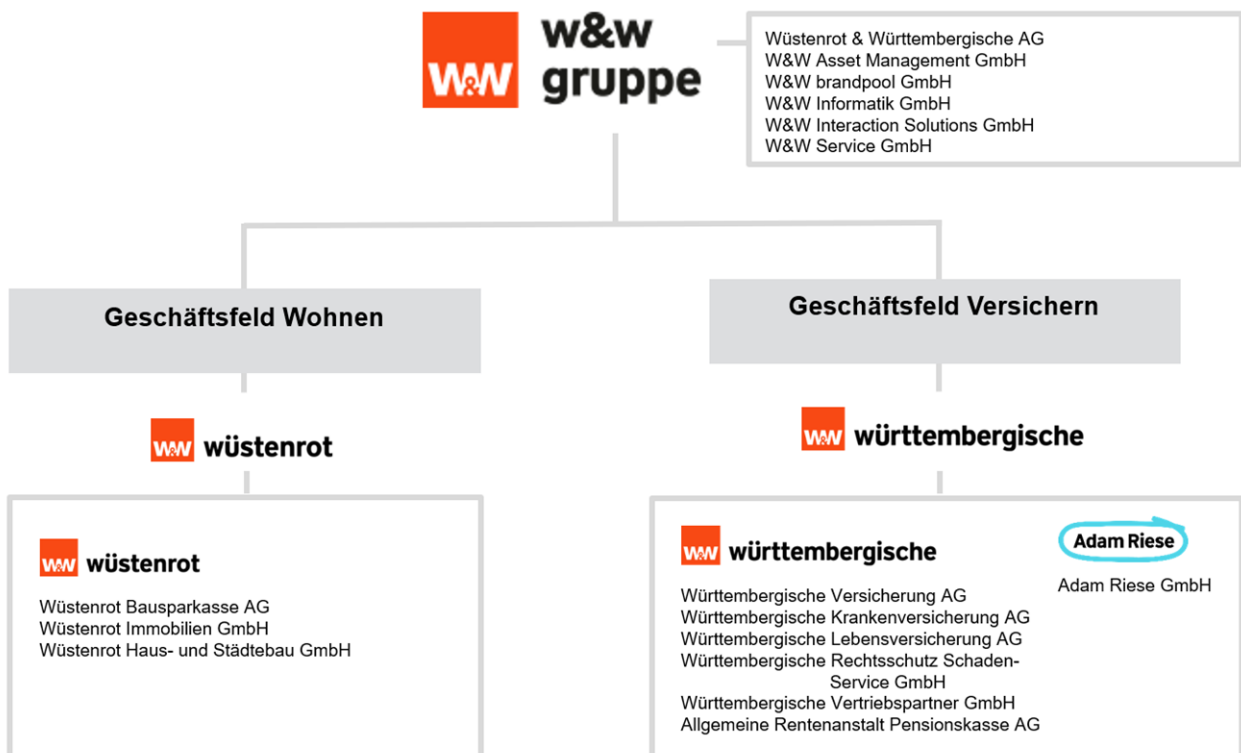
W&W w&w gruppe

Wüstenrot & Württembergische AG
W&W Asset Management GmbH
W&W brandpool GmbH
W&W Informatik GmbH
W&W Interaction Solutions GmbH
W&W Service GmbH

Geschäftsfeld Wohnen

W&W wüstenrot

W&W wüstenrot

Wüstenrot Bausparkasse AG
Wüstenrot Immobilien GmbH
Wüstenrot Haus- und Städtebau GmbH

Geschäftsfeld Versichern

W&W württembergische

W&W württembergische

Württembergische Versicherung AG
Württembergische Krankenversicherung AG
Württembergische Lebensversicherung AG
Württembergische Rechtsschutz Schaden-Service GmbH
Württembergische Vertriebspartner GmbH
Allgemeine Rentenanstalt Pensionskasse AG

Adam Riese

Adam Riese GmbH